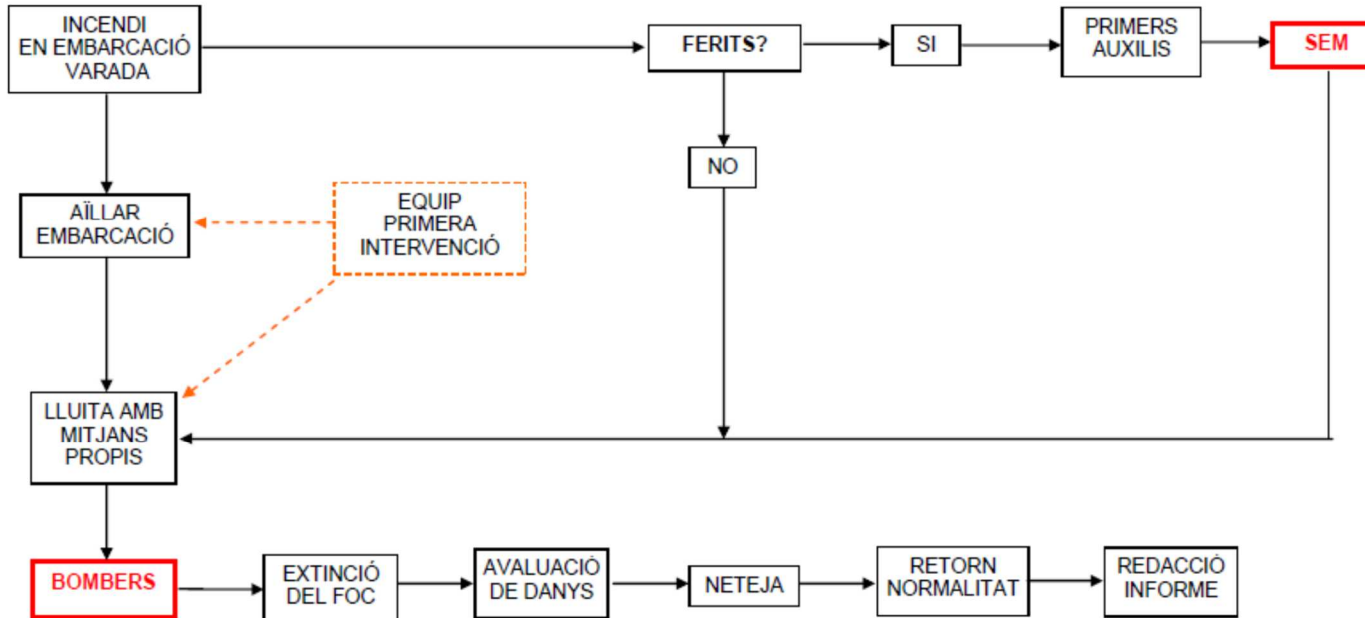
INCENDI EN EMBARCACIÓ VARADA

FERITS?

SI

PRIMERS AUXILIS

SEM

NO

AÏLLAR EMBARCACIÓ

EQUIP PRIMERA INTERVENCIÓ

LLUITA AMB MITJANS PROPIS

BOMBERS

EXTINCIÓ DEL FOC

AVALUACIÓ DE DANYS

NETEJA

RETORN NORMALITAT

REDACCIÓ INFORME